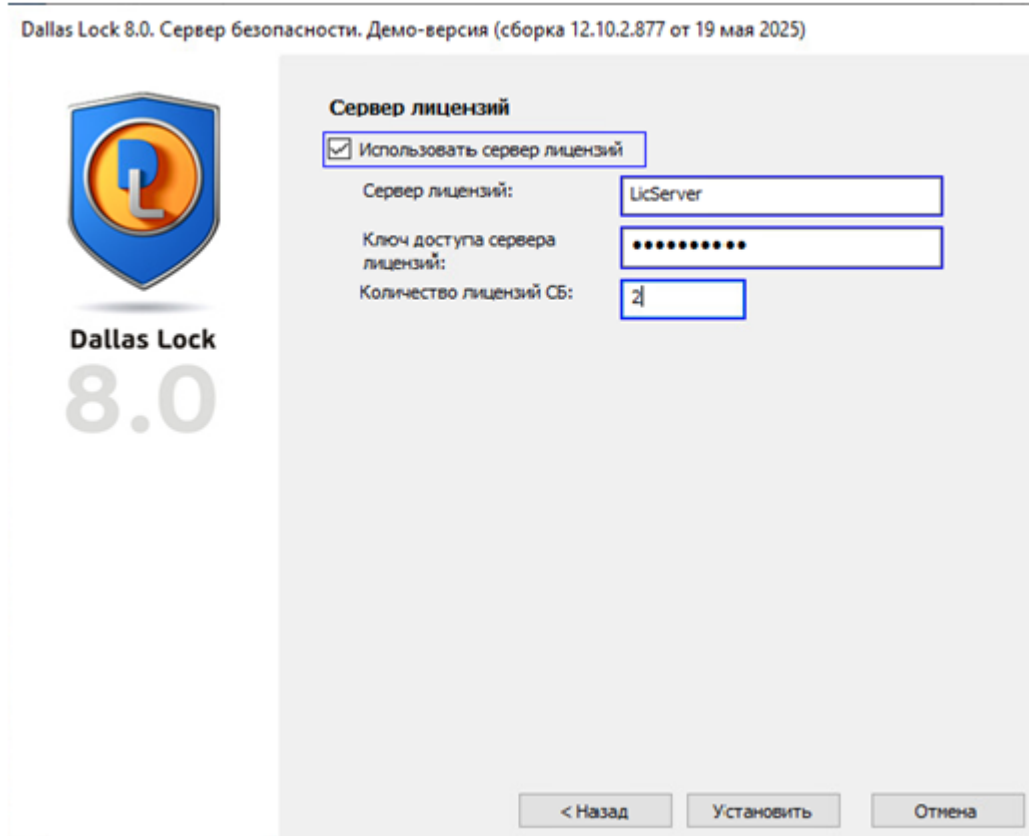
Dallas Lock 8.0. Сервер безопасности. Демо-версия (сборка 12.10.2.877 от 19 мая 2025)

DL

Dallas Lock

8.0

Сервер лицензий

Использовать сервер лицензий

Сервер лицензий: LicServer

Ключ доступа сервера лицензий: ••••••••••

Количество лицензий СБ: 2

< Назад

Установить

Отмена